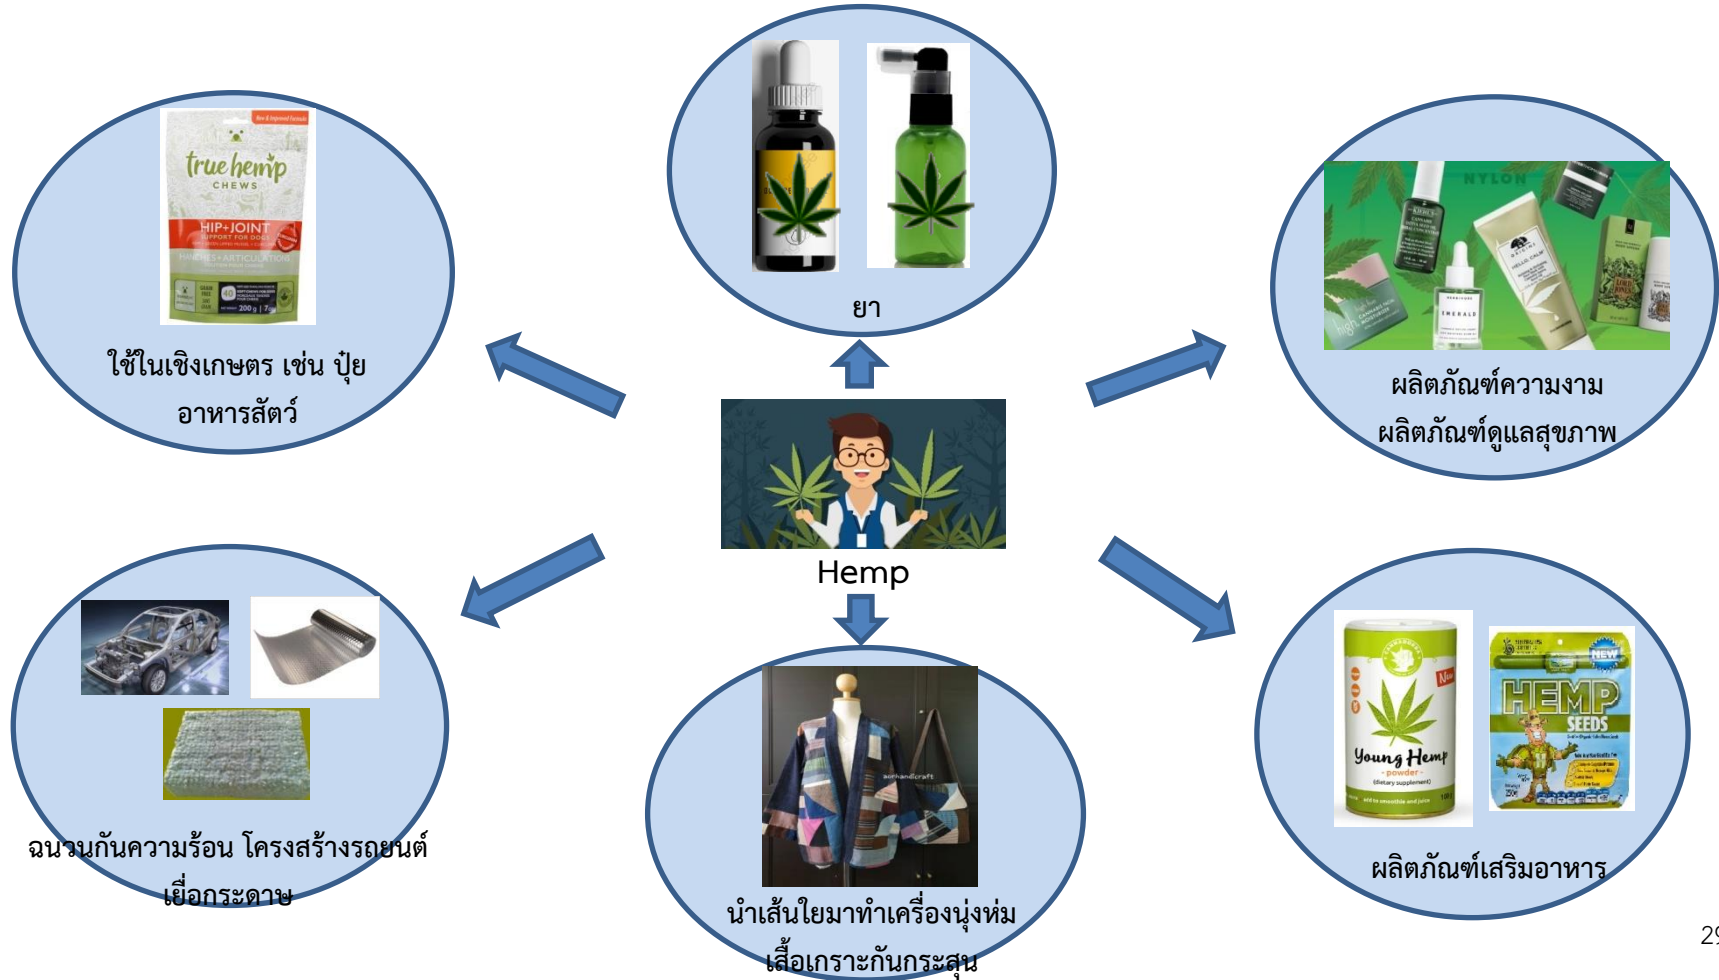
true hemp
CHEWS
HIP+JOINT

ใช้ในเชิงเกษตร เช่น ปุ๋ย อาหารสัตว์

ยา

NYLON

ผลิตภัณฑ์ความงาม ผลิตภัณฑ์ดูแลสุขภาพ

Hemp

ฉนวนกันความร้อน โครงสร้างรถยนต์ เยื่อกระดาษ

นำเส้นใยมาทำเครื่องนุ่งห่ม เสื้อเกราะกันกระสุน

Young Hemp
powder

HEMP
SEEDS
NEW

ผลิตภัณฑ์เสริมอาหาร

29